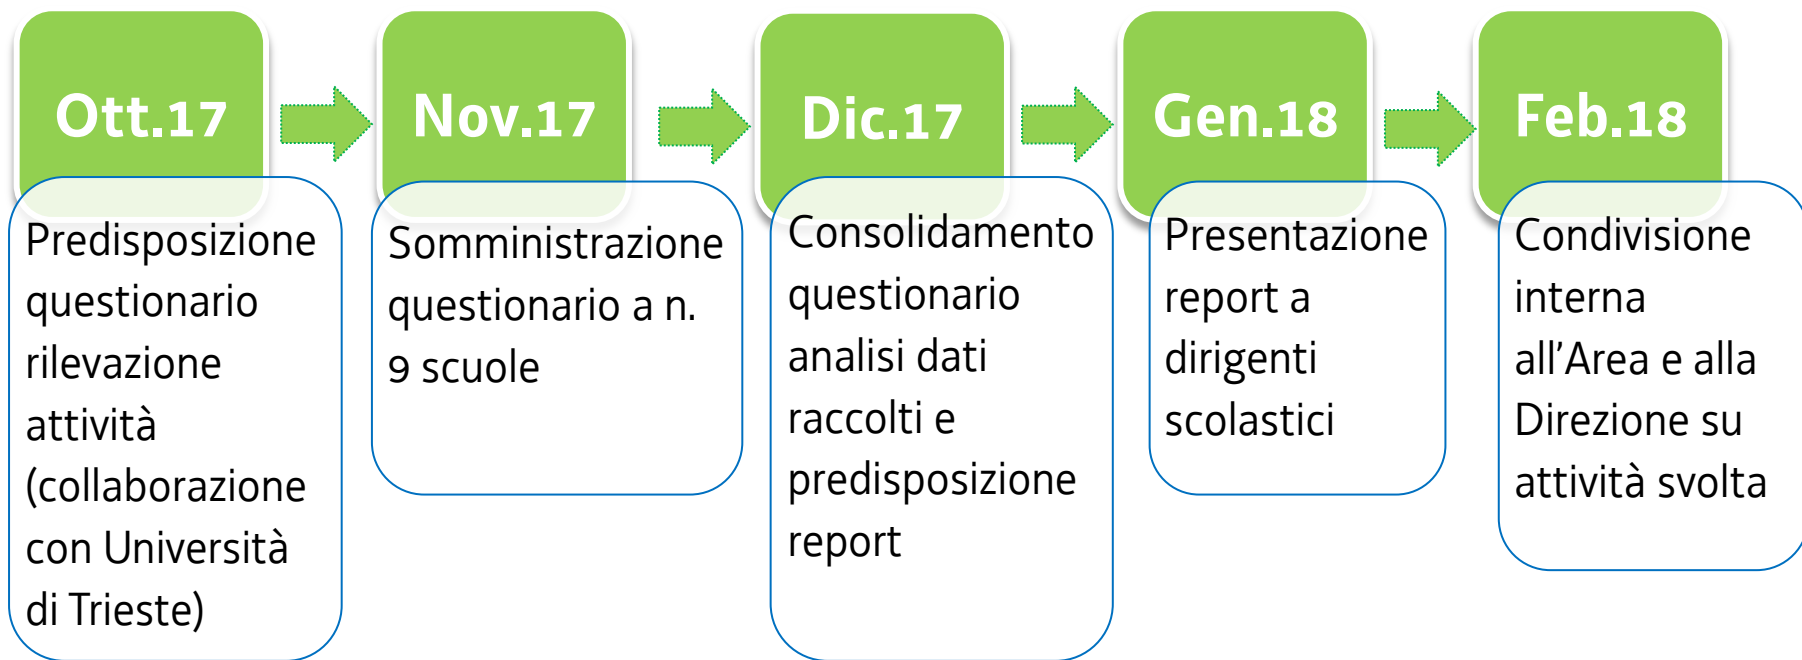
Ott.17

Predisposizione questionario rilevazione attività (collaborazione con Università di Trieste)

Nov.17

Somministrazione questionario a n. 9 scuole

Dic.17

Consolidamento questionario analisi dati raccolti e predisposizione report

Gen.18

Presentazione report a dirigenti scolastici

Feb.18

Condivisione interna all'Area e alla Direzione su attività svolta